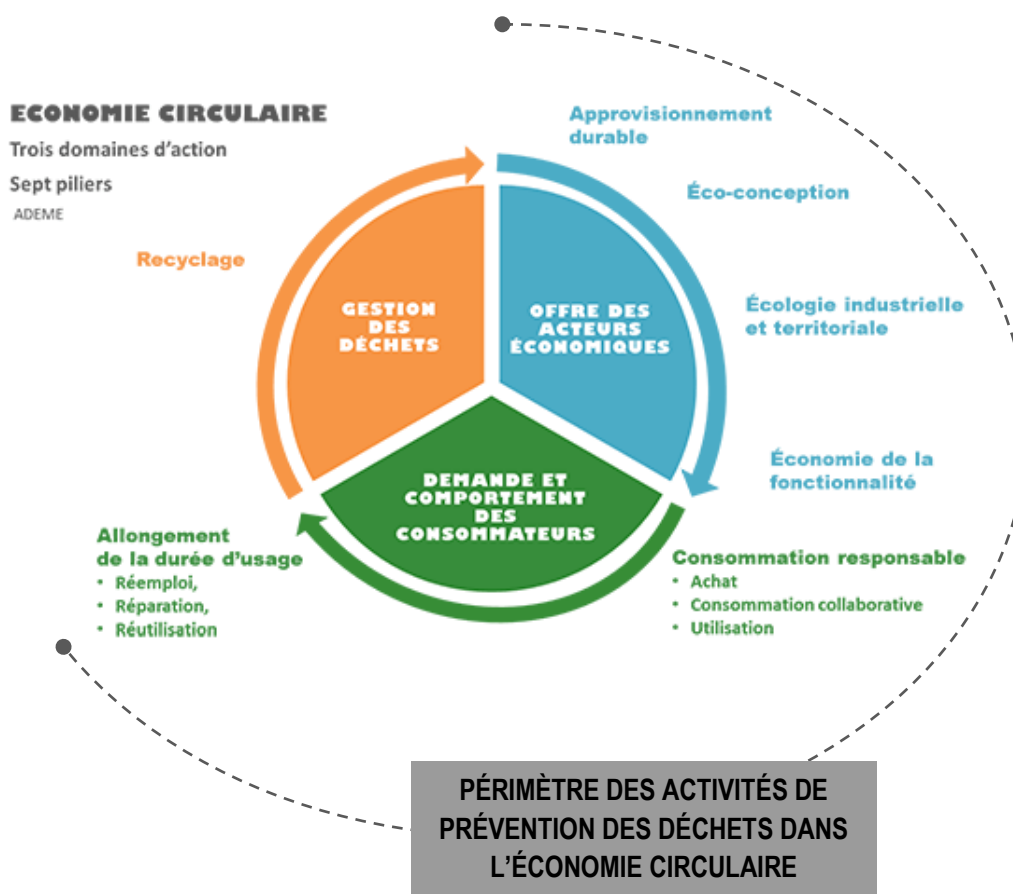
ECONOMIE CIRCULAIRE
Trois domaines d'action
Sept piliers
ADEME

Approvisionnement durable

Éco-conception

Écologie industrielle et territoriale

Économie de la fonctionnalité

Consommation responsable
• Achat
• Consommation collaborative
• Utilisation

Recyclage

GESTION DES DÉCHETS

OFFRE DES ACTEURS ÉCONOMIQUES

DEMANDE ET COMPORTEMENT DES CONSOMMATEURS

Allongement de la durée d'usage
• Réemploi,
• Réparation,
• Réutilisation

PÉRIMÈTRE DES ACTIVITÉS DE PRÉVENTION DES DÉCHETS DANS L'ÉCONOMIE CIRCULAIRE